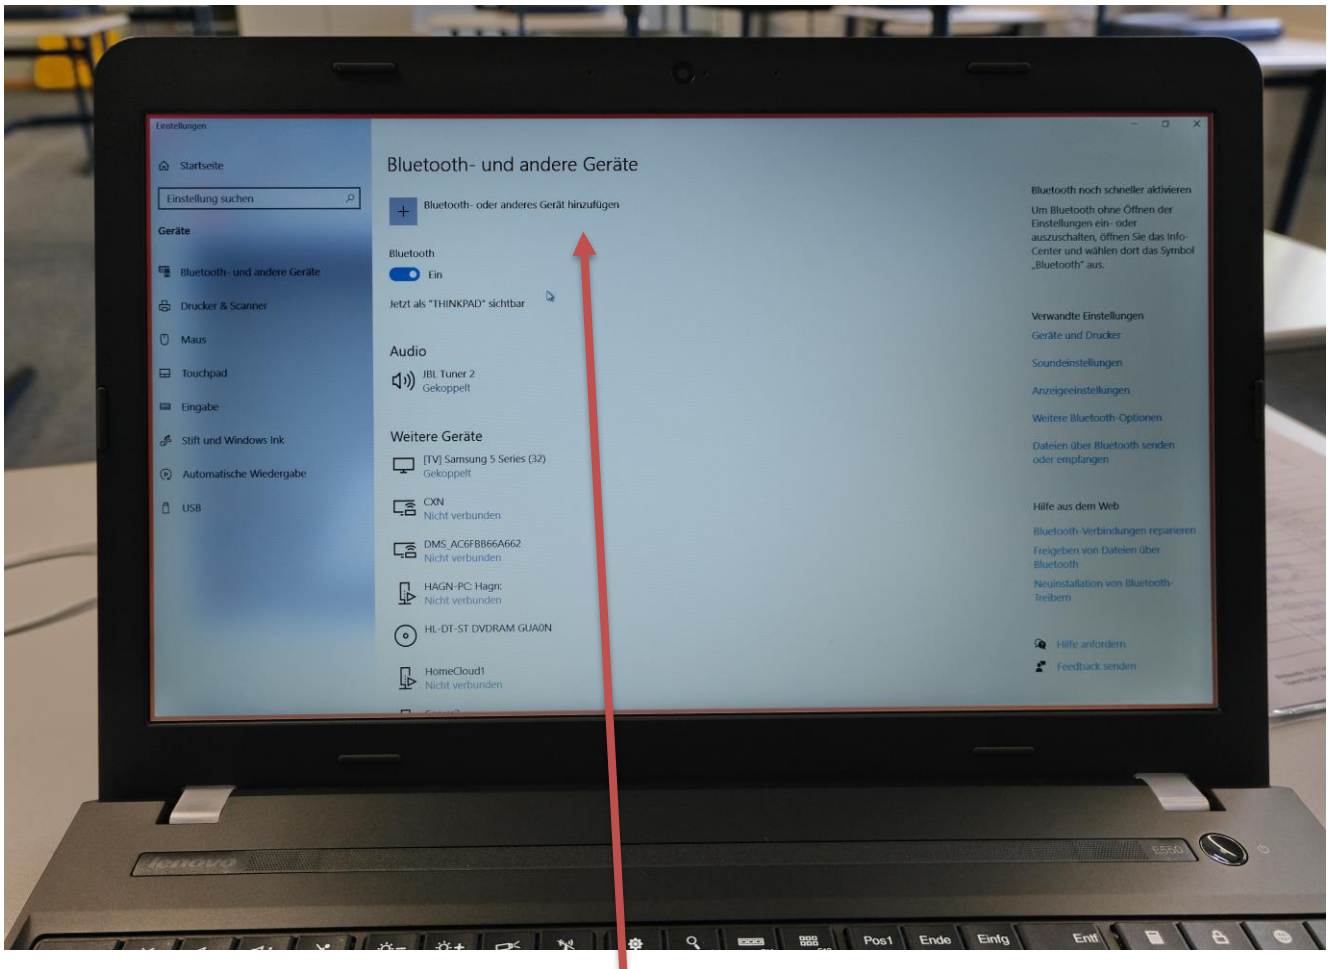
Einstellungen

Startseite

Einstellung suchen

Geräte

Bluetooth- und andere Geräte

Drucker & Scanner

Maus

Touchpad

Eingabe

Stift und Windows Ink

Automatische Wiedergabe

USB

Bluetooth- und andere Geräte

Bluetooth- oder anderes Gerät hinzufügen

Bluetooth

Ein

Jetzt als "THINKPAD" sichtbar

Audio

JBL Tuner 2
Gekoppelt

Weitere Geräte

[TV] Samsung 5 Series (32)
Gekoppelt

CXN
Nicht verbunden

DMS_AC6FBB66A662
Nicht verbunden

HAGN-PC: Hagn:
Nicht verbunden

HL-DT-ST DVDRAM GUA0N

HomeCloud1
Nicht verbunden

Bluetooth noch schneller aktivieren

Um Bluetooth ohne Öffnen der Einstellungen ein- oder auszuschalten, öffnen Sie das Info-Center und wählen dort das Symbol „Bluetooth" aus.

Verwandte Einstellungen

Geräte und Drucker

Soundeinstellungen

Anzeigeeinstellungen

Weitere Bluetooth-Optionen

Dateien über Bluetooth senden oder empfangen

Hilfe aus dem Web

Bluetooth-Verbindungen reparieren

Freigeben von Dateien über Bluetooth

Neuinstallation von Bluetooth-Treibern

Hilfe anfordern

Feedback senden

lenovo

E550

Pos1 Ende Einfg Entf